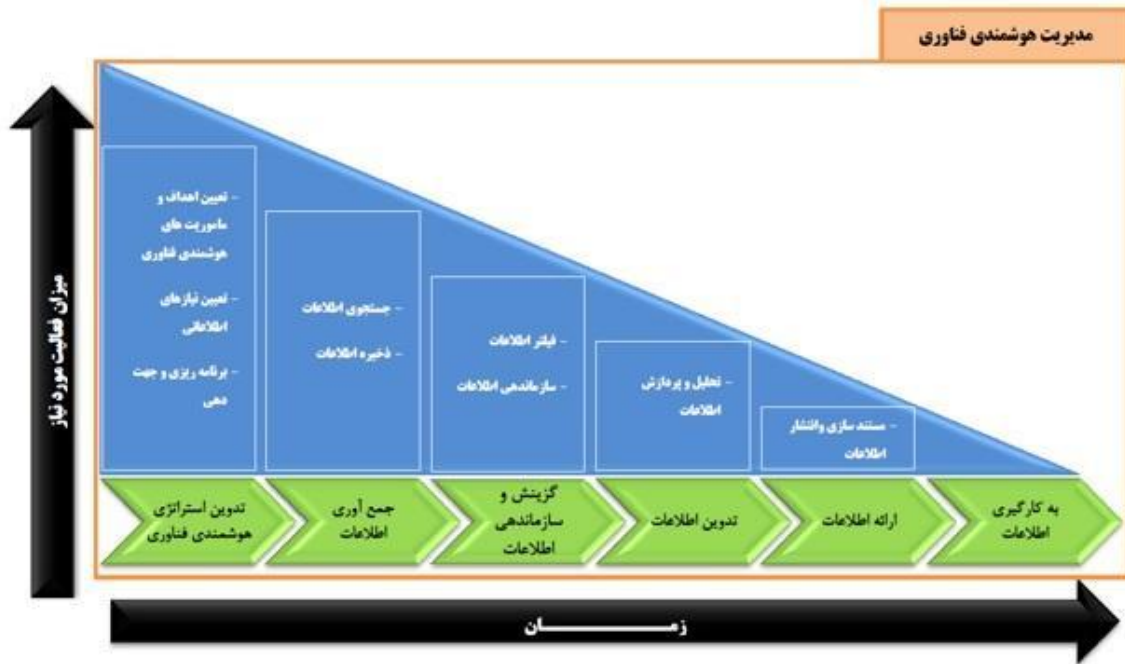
مدیریت هوشمندی فناوری

میزان فعالیت مورد نیاز

- تعیین اهداف و ماموریت های هوشمندی فناوری
- تعیین نیازهای اطلاعاتی
- برنامه ریزی و جهت دهی

- جستجوی اطلاعات
- ذخیره اطلاعات

- فیلتر اطلاعات
- سازماندهی اطلاعات

- تحلیل و پردازش اطلاعات

- مستند سازی وانتشار اطلاعات

تدوین استراتژی هوشمندی فناوری

جمع آوری اطلاعات

گزینش و سازماندهی اطلاعات

تدوین اطلاعات

ارائه اطلاعات

به کارگیری اطلاعات

زمـــــــان